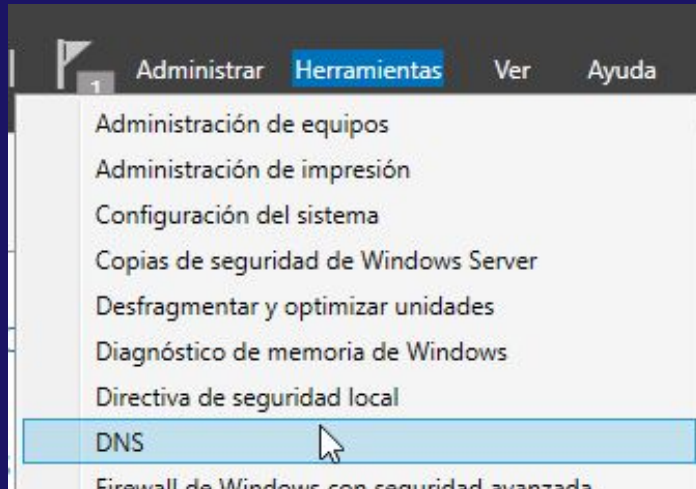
1 Administrar Herramientas Ver Ayuda

Administración de equipos
Administración de impresión
Configuración del sistema
Copias de seguridad de Windows Server
Desfragmentar y optimizar unidades
Diagnóstico de memoria de Windows
Directiva de seguridad local
DNS
Firewall de Windows con seguridad avanzada